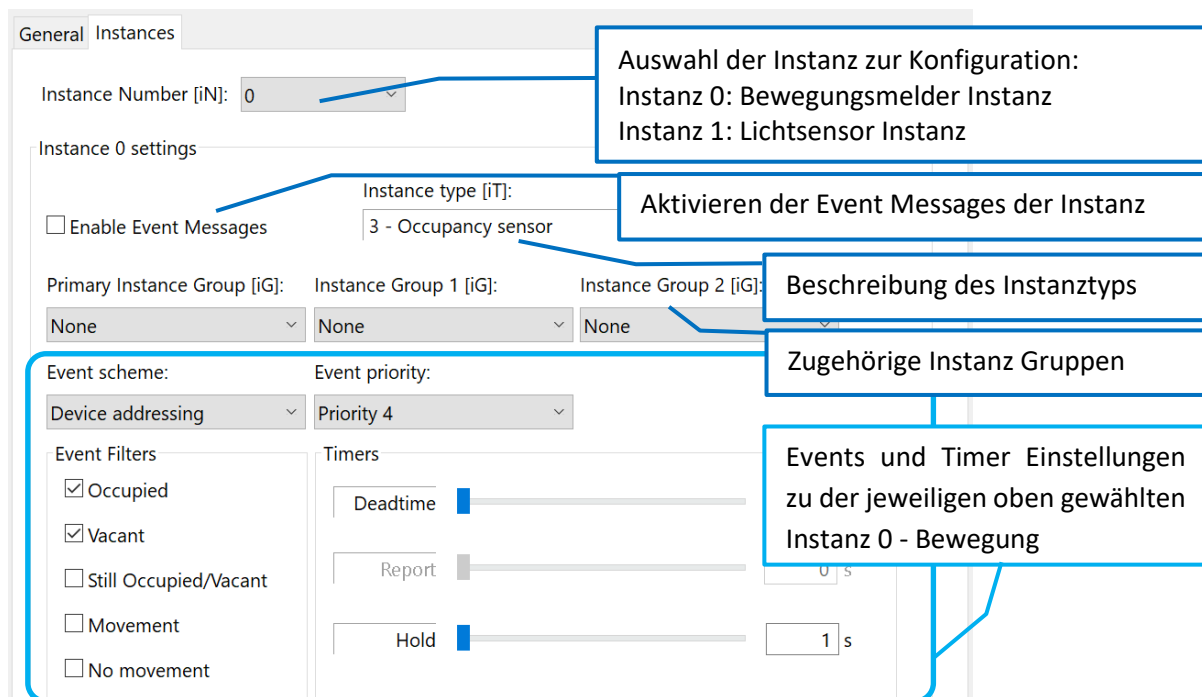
General Instances

Instance Number [iN]: 0

Auswahl der Instanz zur Konfiguration:
Instanz 0: Bewegungsmelder Instanz
Instanz 1: Lichtsensor Instanz

Instance 0 settings

Instance type [iT]:

Aktivieren der Event Messages der Instanz

Enable Event Messages

3 - Occupancy sensor

Beschreibung des Instanztyps

Primary Instance Group [iG]: None

Instance Group 1 [iG]: None

Instance Group 2 [iG]: None

Zugehörige Instanz Gruppen

Event scheme: Device addressing

Event priority: Priority 4

Event Filters

Occupied

Vacant

Still Occupied/Vacant

Movement

No movement

Timers

Deadtime

Report 0 s

Hold 1 s

Events und Timer Einstellungen zu der jeweiligen oben gewählten Instanz 0 - Bewegung